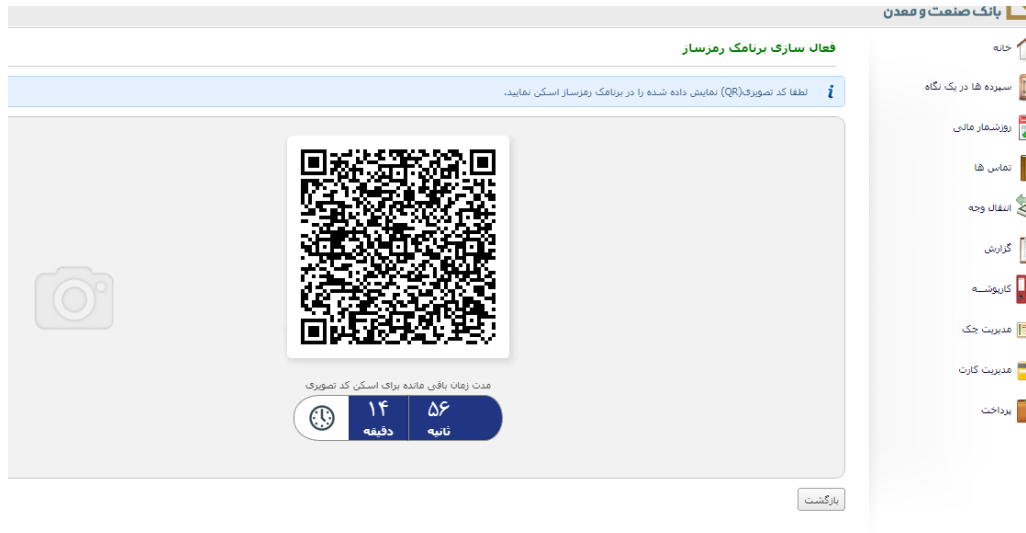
بانک صنعت و معدن

خانه
سپرده ها در یک نگاه
روزشمار مالی
تماس ها
انتقال وجه
گزارش
کارپوشه
مدیریت چک
مدیریت کارت
پرداخت

فعال سازی برنامک رمزساز

لطفا کد تصویری(QR) نمایش داده شده را در برنامک رمزساز اسکن نمایید.

مدت زمان باقی مانده برای اسکن کد تصویری

| ۵۶ ثانیه | ۱۴ دقیقه |
|---|---|

بازگشت